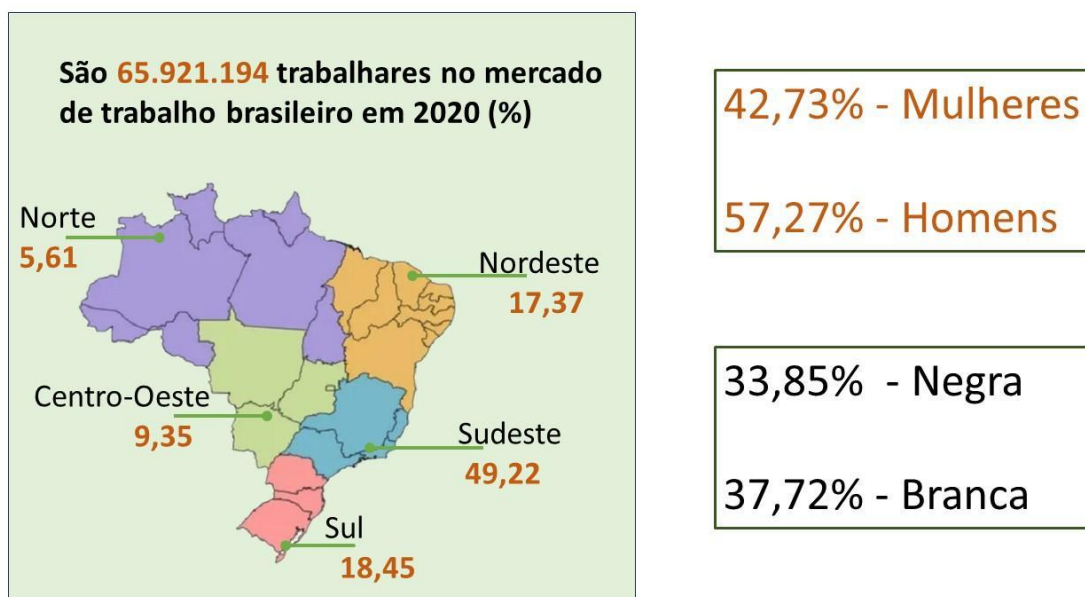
São 65.921.194 trabalhares no mercado de trabalho brasileiro em 2020 (%)

Norte
5,61

Nordeste
17,37

Centro-Oeste
9,35

Sudeste
49,22

Sul
18,45

42,73% - Mulheres

57,27% - Homens

33,85% - Negra

37,72% - Branca